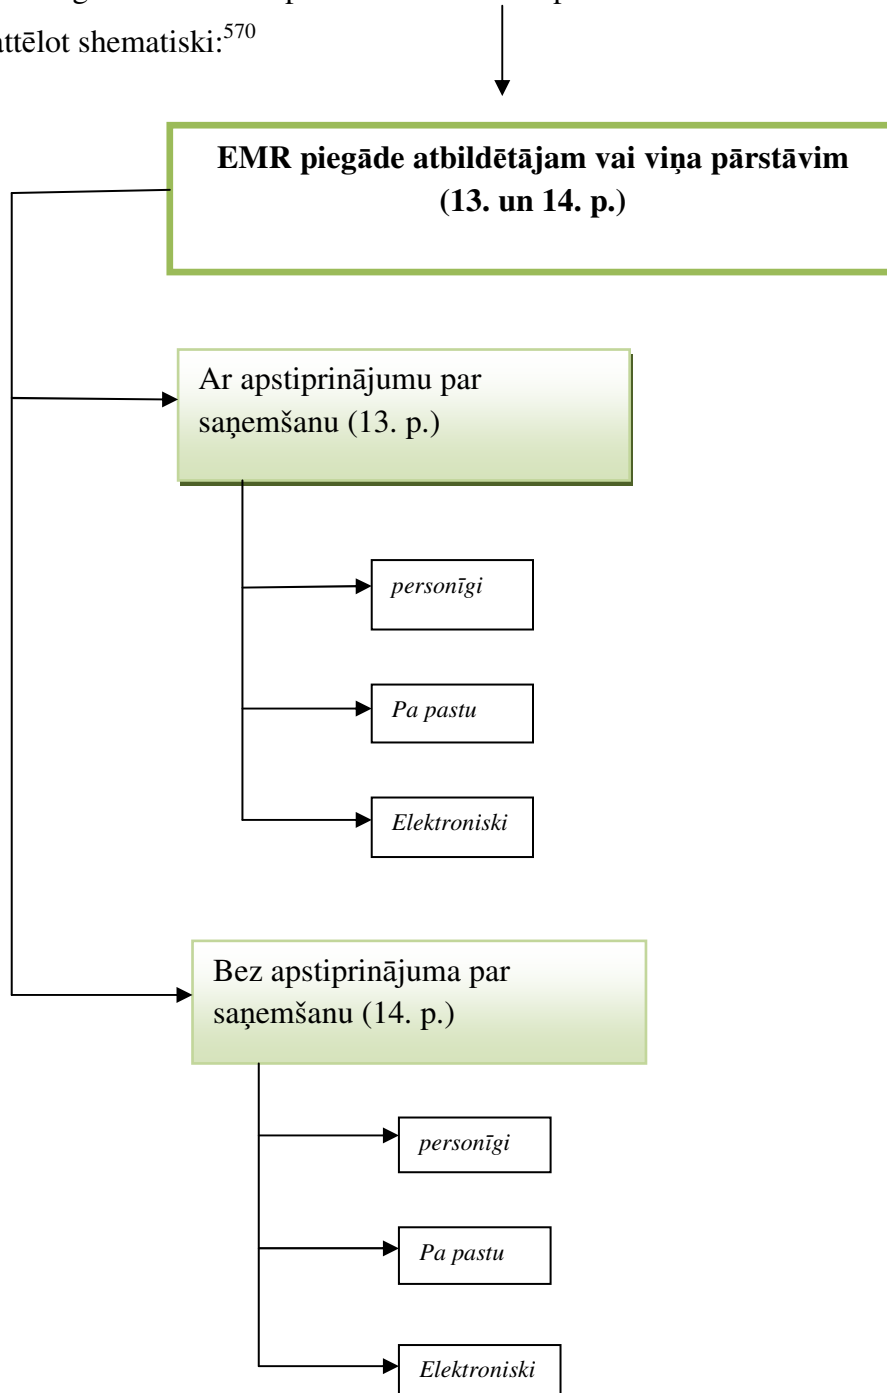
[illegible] attēlot shematiski:$^{570}$

**EMR piegāde atbildētājam vai viņa pārstāvim (13. un 14. p.)**

Ar apstiprinājumu par saņemšanu (13. p.)

*personīgi*

*Pa pastu*

*Elektroniski*

Bez apstiprinājuma par saņemšanu (14. p.)

*personīgi*

*Pa pastu*

*Elektroniski*